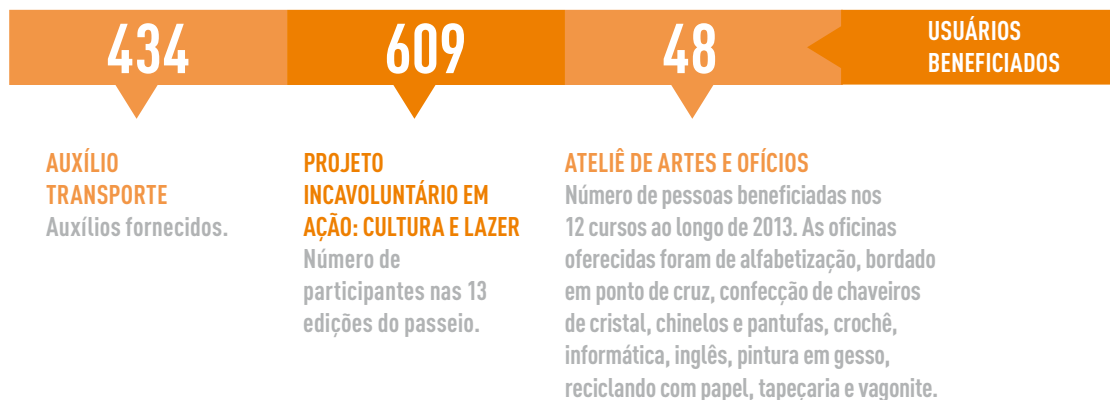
434

609

48

USUÁRIOS BENEFICIADOS

AUXÍLIO TRANSPORTE
Auxílios fornecidos.

PROJETO INCAVOLUNTÁRIO EM AÇÃO: CULTURA E LAZER
Número de participantes nas 13 edições do passeio.

ATELIÊ DE ARTES E OFÍCIOS
Número de pessoas beneficiadas nos 12 cursos ao longo de 2013. As oficinas oferecidas foram de alfabetização, bordado em ponto de cruz, confecção de chaveiros de cristal, chinelos e pantufas, crochê, informática, inglês, pintura em gesso, reciclando com papel, tapeçaria e vagonite.